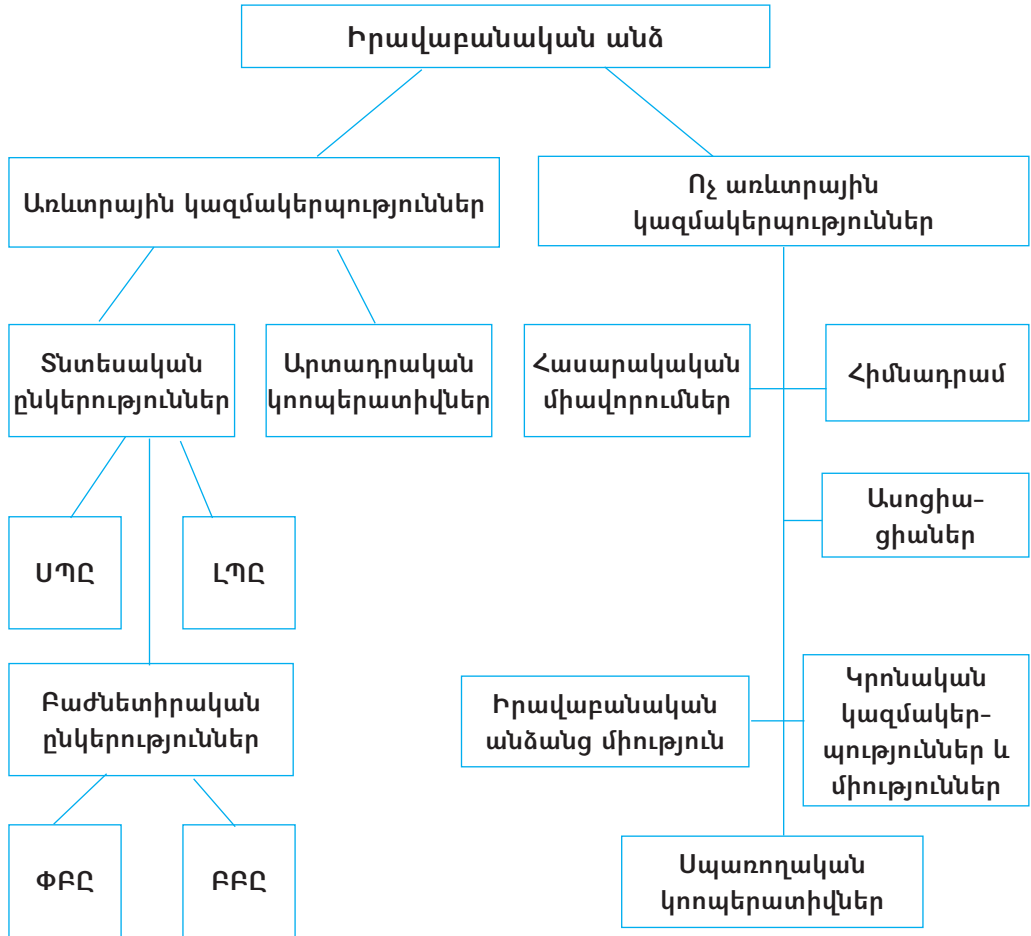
Իրավաբանական անձ

Առևտրային կազմակերպություններ

Ոչ առևտրային կազմակերպություններ

Տնտեսական ընկերություններ

Արտադրական կոոպերատիվներ

Հասարակական միավորումներ

Հիմնադրամ

Ասոցիացիաներ

ՍՊԸ

ԼՊԸ

Բաժնետիրական ընկերություններ

Իրավաբանական անձանց միություն

Կրոնական կազմակերպություններ և միություններ

ՓԲԸ

ԲԲԸ

Սպառողական կոոպերատիվներ